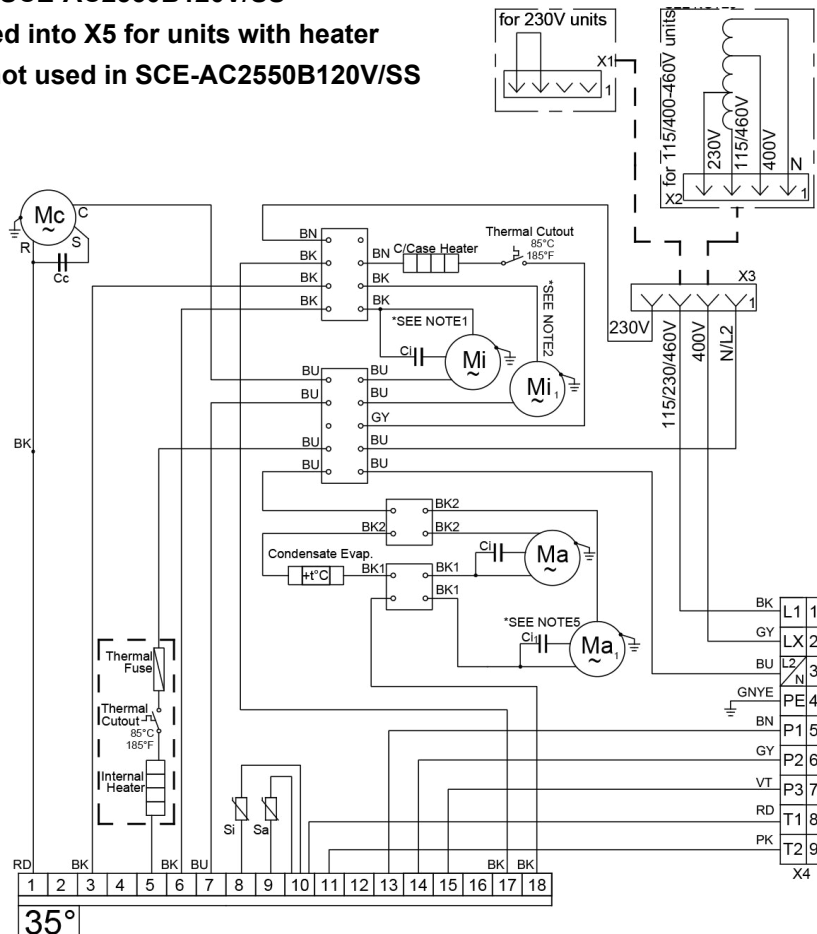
ed into X5 for units with heater
ot used in SCE-AC2550B120V/SS

for 230V units
X1
1
for 115/400-460V units
230V
115/460V
400V
N
X2
1
X3
1
230V
115/230/460V
400V
N/L2

Mc
C
R
S
Cc
BN
BK
BK
BK
BN
C/Case Heater
Thermal Cutout
85°C
185°F
BK
BK
*SEE NOTE1
*SEE NOTE2
Ci
Mi
Mi$_1$
BU
BU
BU
BU
BU
BU
GY
BU
BU
BK
BK2
BK2
BK2
Condensate Evap.
+t°C
BK1
BK1
BK1
Ci
Ma
*SEE NOTE5
Ci$_1$
Ma$_1$
Thermal Fuse
Thermal Cutout
85°C
185°F
Internal Heater
Si
Sa
BK
L1 1
GY
LX 2
BU
L2/N 3
GNYE
PE 4
BN
P1 5
GY
P2 6
VT
P3 7
RD
T1 8
PK
T2 9
X4
RD
BK
BK
BU
BK
BK
| 1 | 2 | 3 | 4 | 5 | 6 | 7 | 8 | 9 | 10 | 11 | 12 | 13 | 14 | 15 | 16 | 17 | 18 |
|---|---|---|---|---|---|---|---|---|---|---|---|---|---|---|---|---|---|
35°